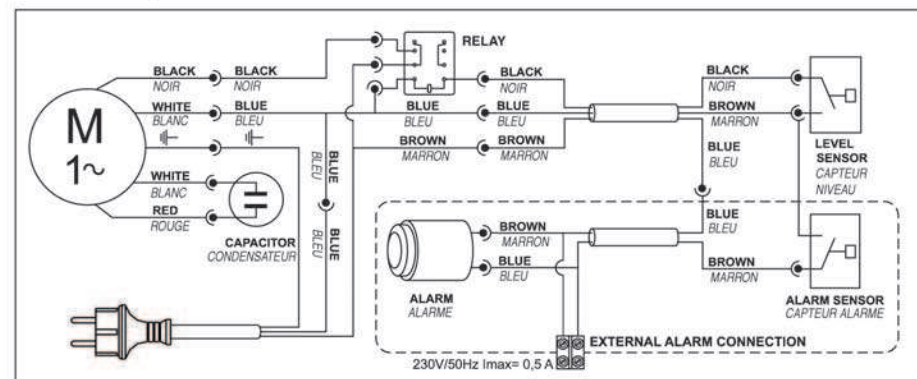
RELAY

M
1~

BLACK
NOIR

BLACK
NOIR

WHITE
BLANC

BLUE
BLEU

WHITE
BLANC

RED
ROUGE

CAPACITOR
CONDENSATEUR

BLUE
BLEU

BLUE
BLEU

BLUE
BLEU

BLACK
NOIR

BLUE
BLEU

BROWN
MARRON

BROWN
MARRON

BLACK
NOIR

BROWN
MARRON

BLUE
BLEU

LEVEL
SENSOR
CAPTEUR
NIVEAU

BLUE
BLEU

BROWN
MARRON

ALARM SENSOR
CAPTEUR ALARME

ALARM
ALARME

BROWN
MARRON

BLUE
BLEU

EXTERNAL ALARM CONNECTION

230V/50Hz Imax= 0,5 A